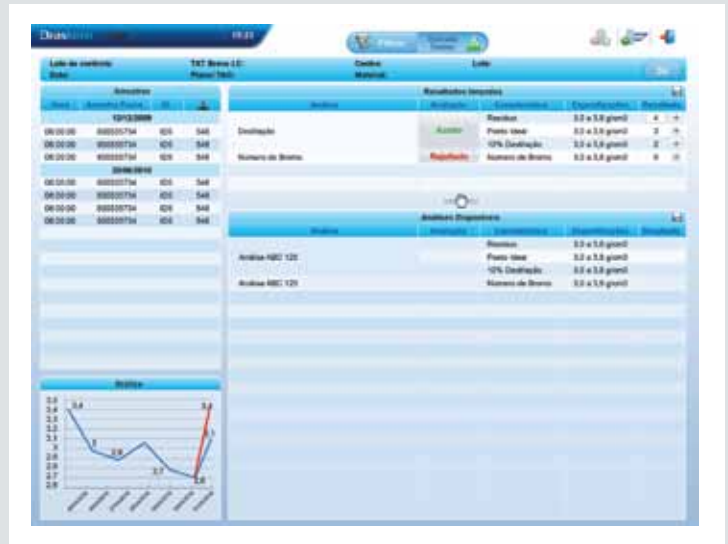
Lote de controle
Data:
TXT Breno LC:
Planel TAG:
Centro
Material:
Lote

Amostras

| Hora | Amostra Pacote | ID | |
|---|---|---|---|
| 12/12/2009 | | | |
| 08:00:00 | 000000734 | IDS | 546 |
| 08:00:00 | 000000734 | IDS | 546 |
| 08:00:00 | 000000734 | IDS | 546 |
| 20/06/2010 | | | |
| 08:00:00 | 000000734 | IDS | 546 |
| 08:00:00 | 000000734 | IDS | 546 |
| 08:00:00 | 000000734 | IDS | 546 |
| 08:00:00 | 000000734 | IDS | 546 |

Resultados lançados

| Análise | Avaliação | Característica | Especificações | Resultado |
|---|---|---|---|---|
| Destilação | Aceito | Resíduo | 3,0 a 3,6 g/cm3 | 4 |
| | | Ponto ideal | 3,0 a 3,6 g/cm3 | 3 |
| | | 10% Destilação | 3,0 a 3,6 g/cm3 | 2 |
| Numero de Bromo | Rejeitado | Numero de Bromo | 3,0 a 3,6 g/cm3 | 6 |

Análises Disponíveis

| Análise | Avaliação | Característica | Especificações | Resultado |
|---|---|---|---|---|
| | | Resíduo | 3,0 a 3,6 g/cm3 | |
| Análise NBC 125 | | Ponto ideal | 3,0 a 3,6 g/cm3 | |
| | | 10% Destilação | 3,0 a 3,6 g/cm3 | |
| Análise NBC 125 | | Numero de Bromo | 3,0 a 3,6 g/cm3 | |

Gráfico
3,4 3,3 3,2 3,1 3 2,9 2,8 2,7 2,6
3,4
3
2,9
2,7
2,6
3,4
3,1